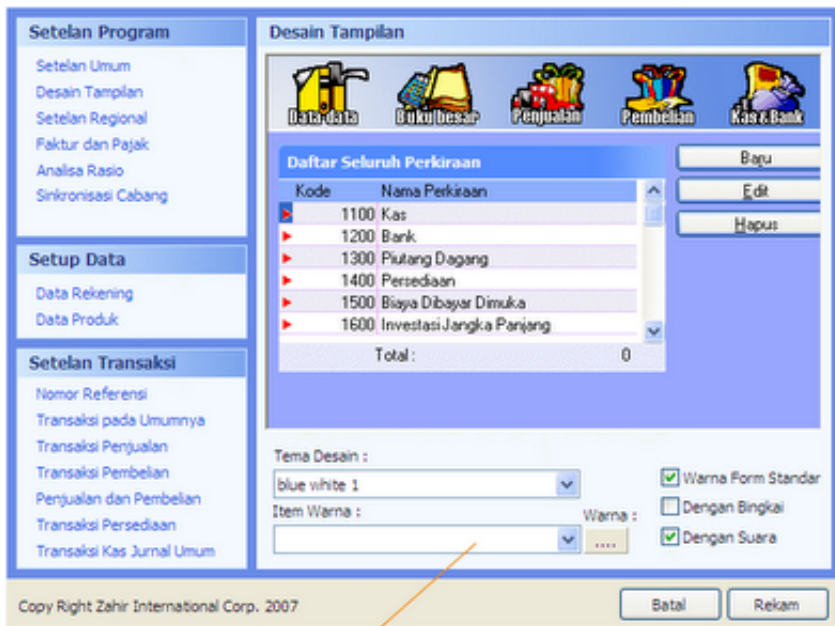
Setelan Program

Setelan Umum
Desain Tampilan
Setelan Regional
Faktur dan Pajak
Analisa Rasio
Sinkronisasi Cabang

Setup Data

Data Rekening
Data Produk

Setelan Transaksi

Nomor Referensi
Transaksi pada Umumnya
Transaksi Penjualan
Transaksi Pembelian
Penjualan dan Pembelian
Transaksi Persediaan
Transaksi Kas Jurnal Umum

Desain Tampilan

Data-data
Buku besar
Penjualan
Pembelian
Kas & Bank

Daftar Seluruh Perkiraan

| Kode | Nama Perkiraan |
|---|---|
| 1100 | Kas |
| 1200 | Bank |
| 1300 | Piutang Dagang |
| 1400 | Persediaan |
| 1500 | Biaya Dibayar Dimuka |
| 1600 | Investasi Jangka Panjang |

Total : 0

Baru
Edit
Hapus

Tema Desain :
blue white 1
Item Warna :
Warna :
....

Warna Form Standar
Dengan Bingkai
Dengan Suara

Copy Right Zahir International Corp. 2007

Batal
Rekam